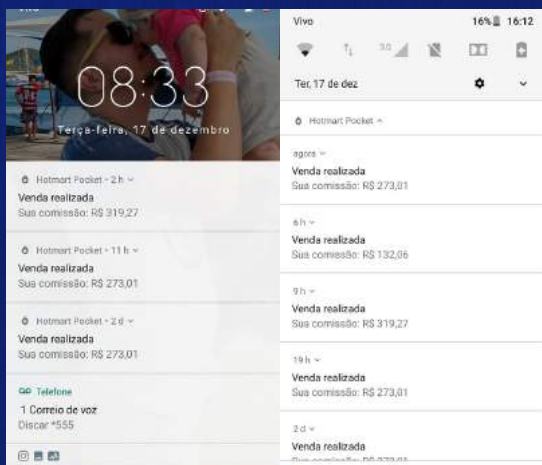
Vivo

08:33

Terça-feira, 17 de dezembro

Hotmart Pocket • 2 h

Venda realizada

Sua comissão: R$ 319,27

Hotmart Pocket • 11 h

Venda realizada

Sua comissão: R$ 273,01

Hotmart Pocket • 2 d

Venda realizada

Sua comissão: R$ 273,01

Telefone

1 Correio de voz

Discar *555

Vivo 16% 16:12

3G

Ter, 17 de dez

Hotmart Pocket

agora

Venda realizada

Sua comissão: R$ 273,01

6 h

Venda realizada

Sua comissão: R$ 132,06

9 h

Venda realizada

Sua comissão: R$ 319,27

19 h

Venda realizada

Sua comissão: R$ 273,01

2 d

Venda realizada

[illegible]